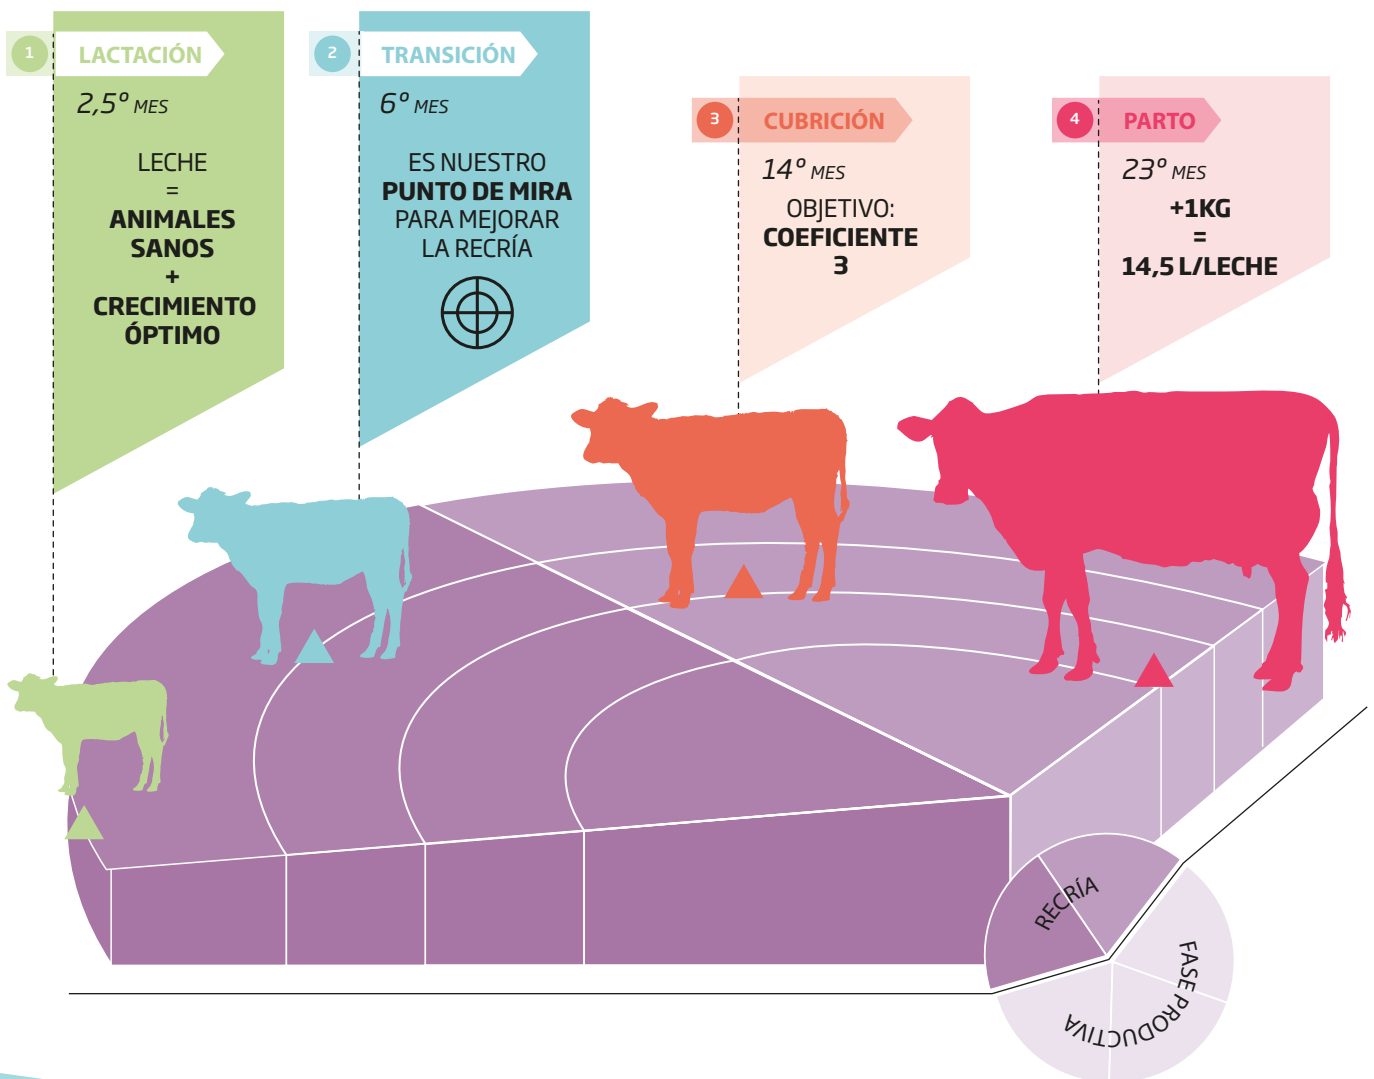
1 LACTACIÓN

2,5° MES

LECHE
=
ANIMALES SANOS
+
CRECIMIENTO ÓPTIMO

2 TRANSICIÓN

6° MES

ES NUESTRO PUNTO DE MIRA PARA MEJORAR LA RECRÍA

3 CUBRICIÓN

14° MES

OBJETIVO:
COEFICIENTE 3

4 PARTO

23° MES

+1KG
=
14,5 L/LECHE

RECRÍA

FASE PRODUCTIVA